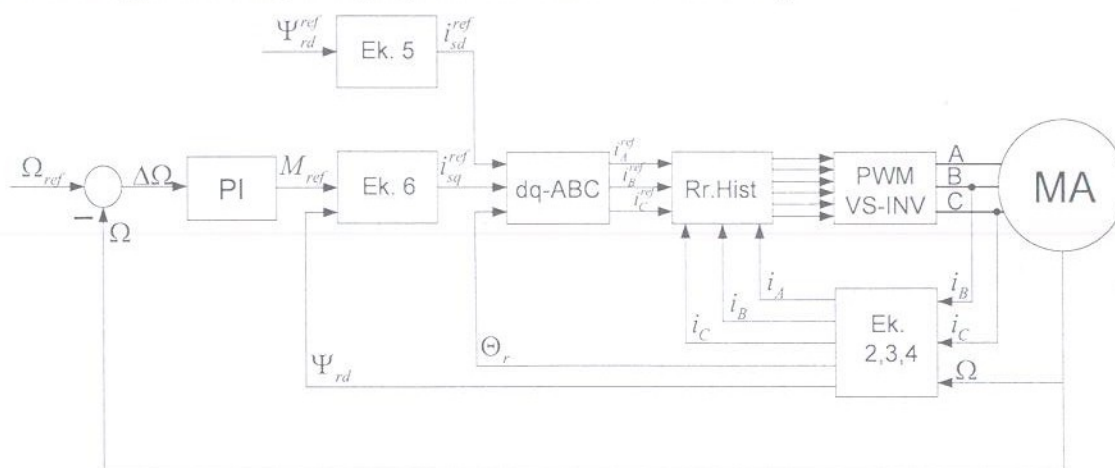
$\Psi_{rd}^{ref}$

Ek. 5

$i_{sd}^{ref}$

$\Omega_{ref}$

$\Delta\Omega$

PI

$M_{ref}$

Ek. 6

$i_{sq}^{ref}$

dq-ABC

$i_A^{ref}$

$i_B^{ref}$

$i_C^{ref}$

Rr.Hist

PWM VS-INV

A

B

C

MA

$-$

$\Omega$

$i_A$

$i_B$

$i_C$

$i_B$

$i_C$

Ek. 2,3,4

$\Theta_r$

$\Psi_{rd}$

$\Omega$